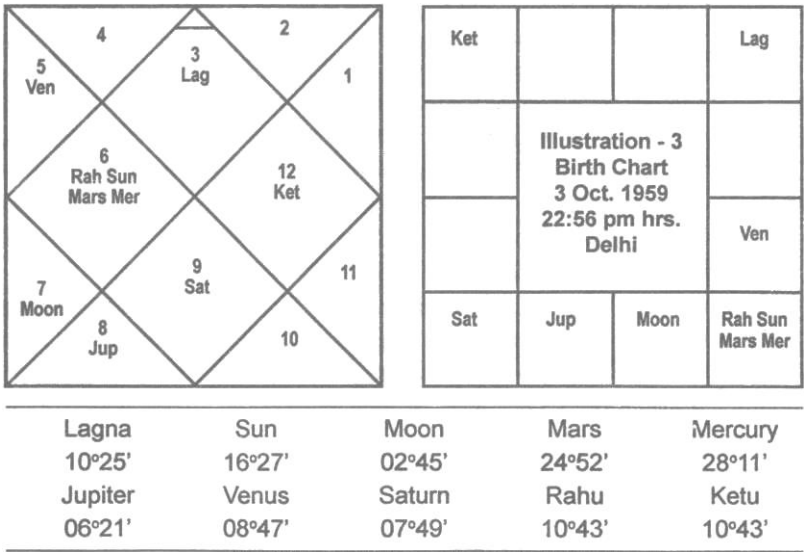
4
2
5
Ven
3
Lag
1
6
Rah Sun
Mars Mer
12
Ket
7
Moon
9
Sat
11
8
Jup
10

| Ket | | | Lag |
|---|---|---|---|
| | Illustration - 3 Birth Chart 3 Oct. 1959 22:56 pm hrs. Delhi | | |
| | | | Ven |
| Sat | Jup | Moon | Rah Sun Mars Mer |

| Lagna | Sun | Moon | Mars | Mercury |
|---|---|---|---|---|
| 10°25' | 16°27' | 02°45' | 24°52' | 28°11' |
| Jupiter | Venus | Saturn | Rahu | Ketu |
| 06°21' | 08°47' | 07°49' | 10°43' | 10°43' |